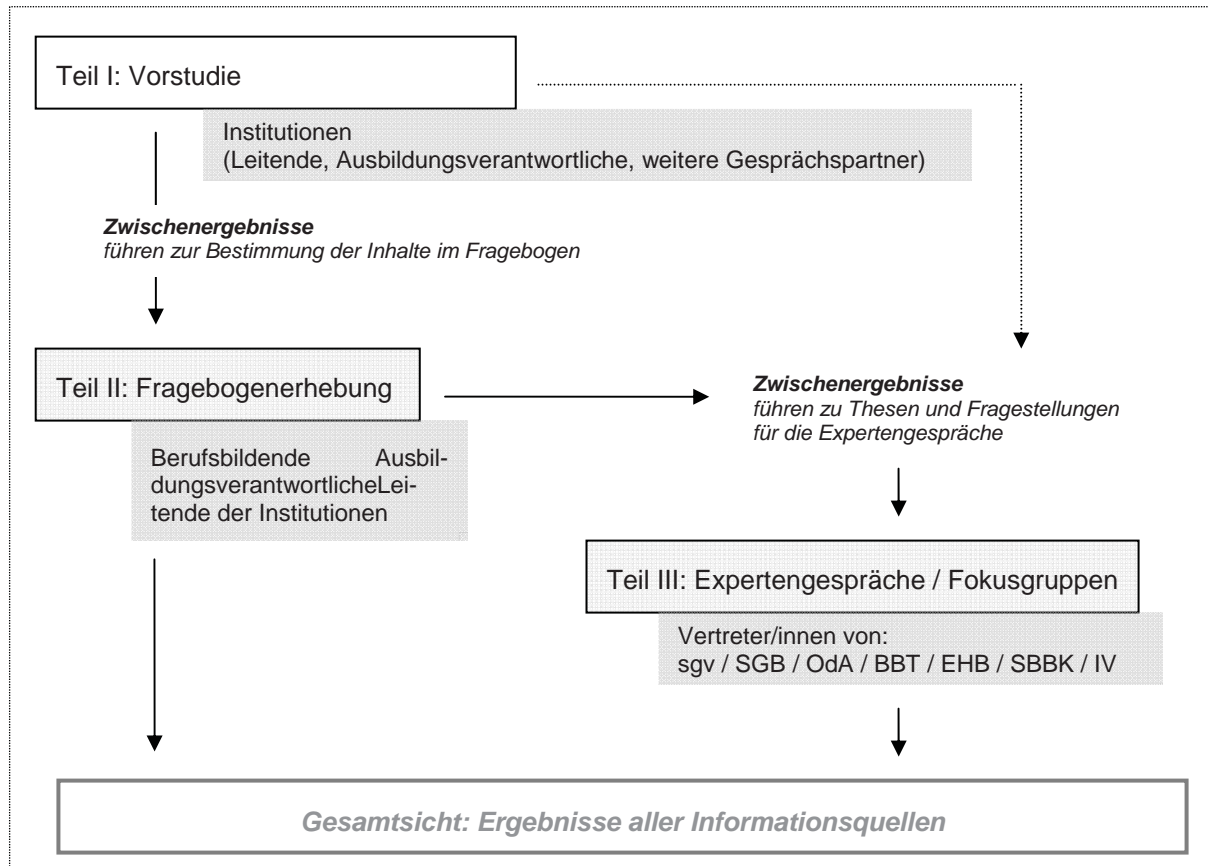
Teil I: Vorstudie

Institutionen
(Leitende, Ausbildungsverantwortliche, weitere Gesprächspartner)

***Zwischenergebnisse***
*führen zur Bestimmung der Inhalte im Fragebogen*

Teil II: Fragebogenerhebung

Berufsbildende AusbildungsverantwortlicheLeitende der Institutionen

***Zwischenergebnisse***
*führen zu Thesen und Fragestellungen für die Expertengespräche*

Teil III: Expertengespräche / Fokusgruppen

Vertreter/innen von:
sgv / SGB / OdA / BBT / EHB / SBBK / IV

***Gesamtsicht: Ergebnisse aller Informationsquellen***